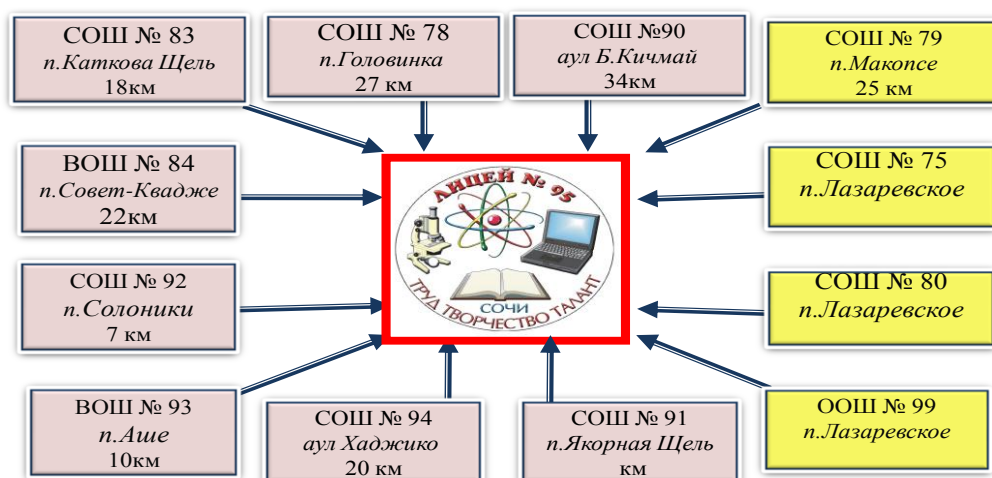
СОШ № 83
п.Каткова Щель
18км

СОШ № 78
п.Головинка
27 км

СОШ №90
аул Б.Кичмай
34км

СОШ № 79
п.Макопсе
25 км

ВОШ № 84
п.Совет-Квадже
22км

ЛИЦЕЙ № 95
СОЧИ
ТРУД ТВОРЧЕСТВО ТАЛАНТ

СОШ № 75
п.Лазаревское

СОШ № 92
п.Солоники
7 км

СОШ № 80
п.Лазаревское

ВОШ № 93
п.Аше
10км

СОШ № 94
аул Хаджико
20 км

СОШ № 91
п.Якорная Щель
км

ООШ № 99
п.Лазаревское